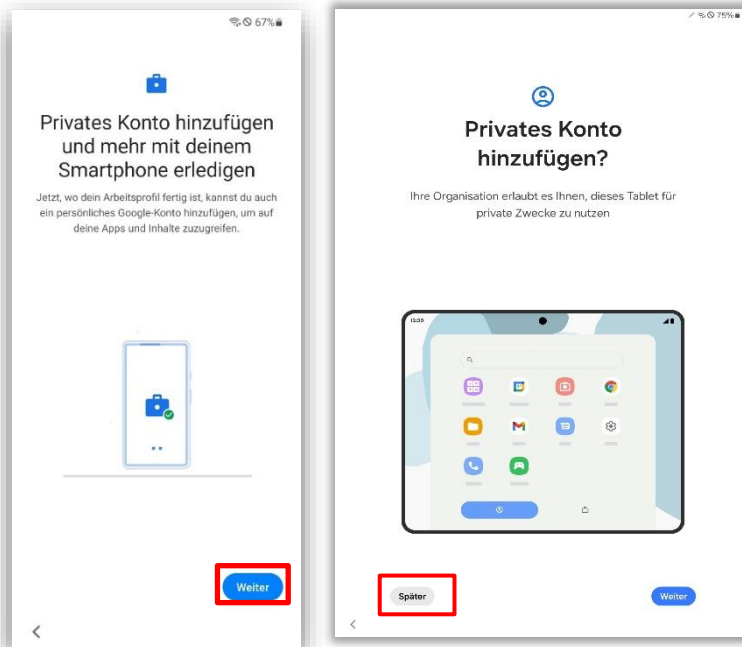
67%

Privates Konto hinzufügen und mehr mit deinem Smartphone erledigen

Jetzt, wo dein Arbeitsprofil fertig ist, kannst du auch ein persönliches Google-Konto hinzufügen, um auf deine Apps und Inhalte zuzugreifen.

Weiter

75%

Privates Konto hinzufügen?

Ihre Organisation erlaubt es Ihnen, dieses Tablet für private Zwecke zu nutzen

12:30

Später

Weiter